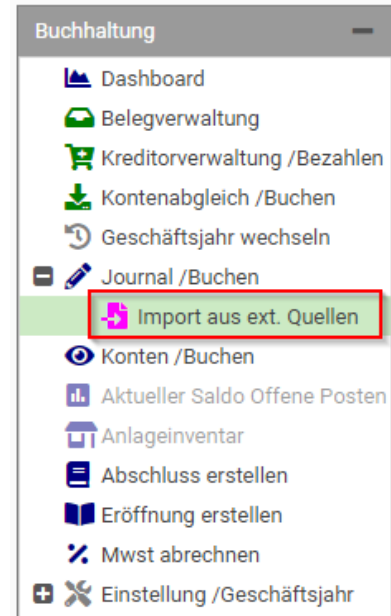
Buchhaltung

Dashboard

Belegverwaltung

Kreditorverwaltung /Bezahlen

Kontenabgleich /Buchen

Geschäftsjahr wechseln

Journal /Buchen

Import aus ext. Quellen

Konten /Buchen

Aktueller Saldo Offene Posten

Anlageinventar

Abschluss erstellen

Eröffnung erstellen

Mwst abrechnen

Einstellung /Geschäftsjahr